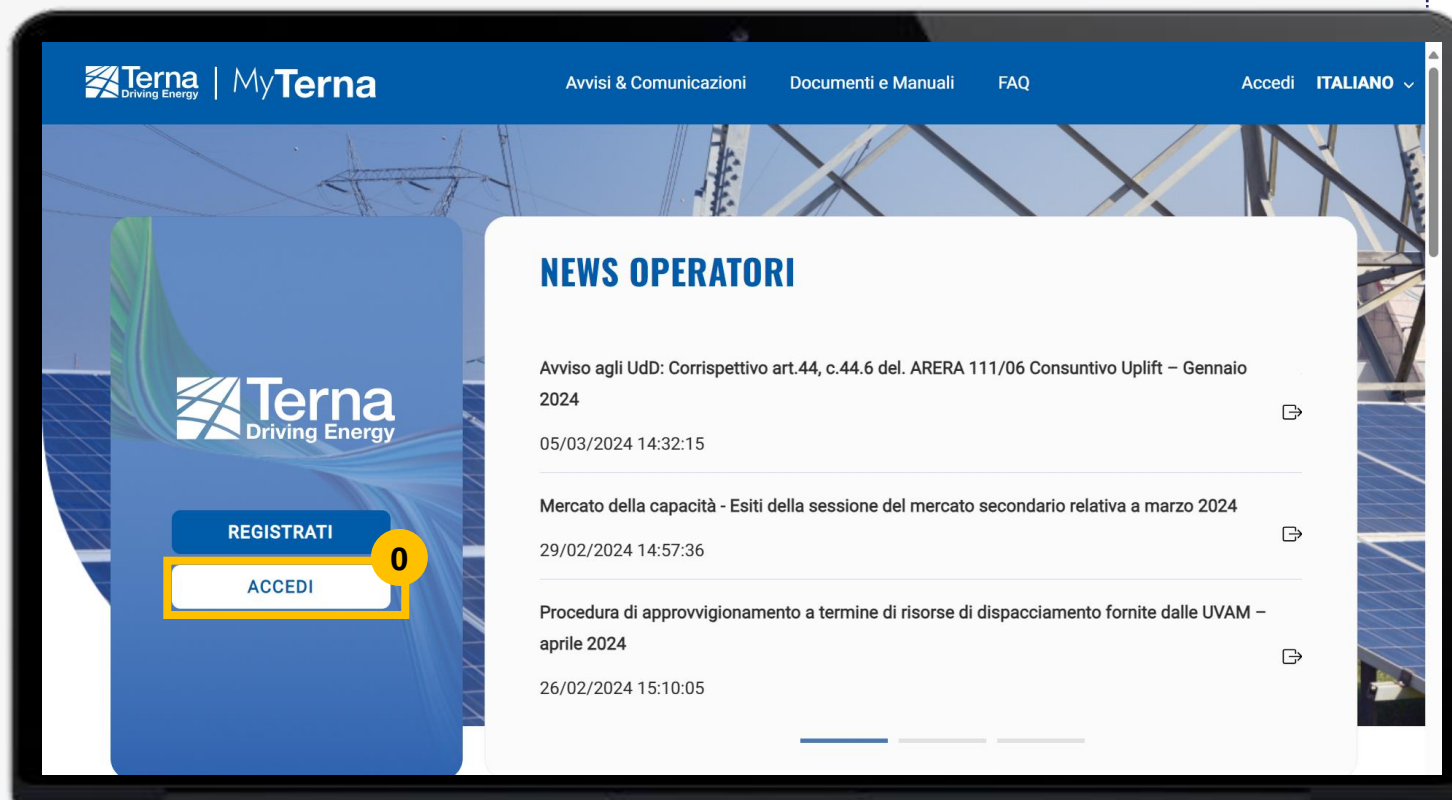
Terna Driving Energy | MyTerna

Avvisi & Comunicazioni Documenti e Manuali FAQ Accedi ITALIANO

Terna Driving Energy

REGISTRATI

0

ACCEDI

NEWS OPERATORI

Avviso agli UdD: Corrispettivo art.44, c.44.6 del. ARERA 111/06 Consuntivo Uplift – Gennaio 2024

05/03/2024 14:32:15

Mercato della capacità - Esiti della sessione del mercato secondario relativa a marzo 2024

29/02/2024 14:57:36

Procedura di approvvigionamento a termine di risorse di dispacciamento fornite dalle UVAM – aprile 2024

26/02/2024 15:10:05